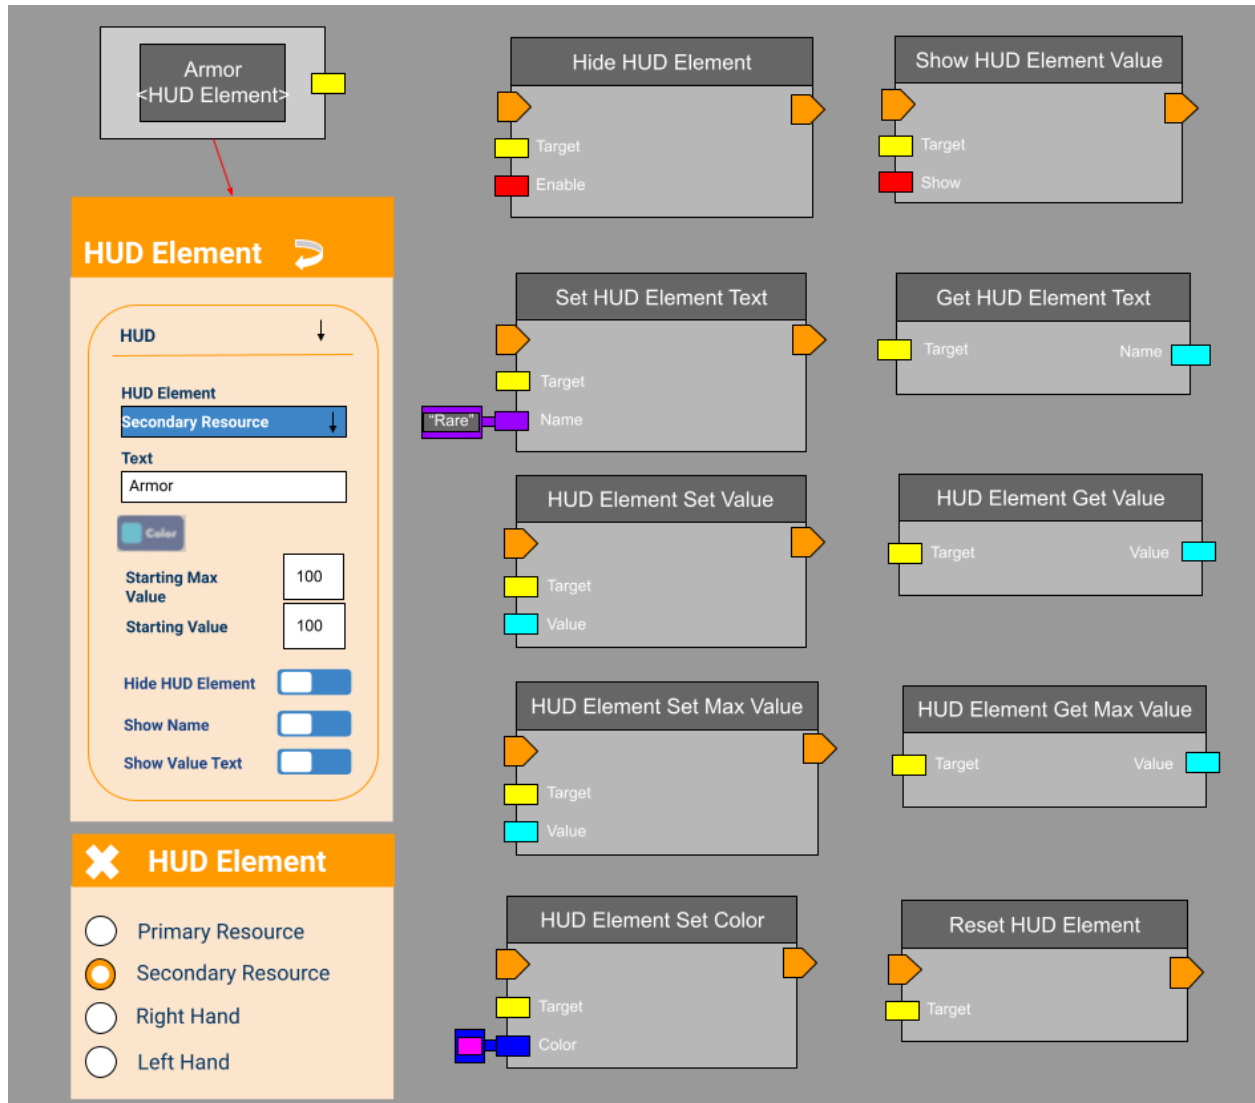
Armor
<HUD Element>

HUD Element

HUD

HUD Element
Secondary Resource

Text
Armor

Color

Starting Max Value
100

Starting Value
100

Hide HUD Element

Show Name

Show Value Text

HUD Element

Primary Resource
Secondary Resource
Right Hand
Left Hand

Hide HUD Element
Target
Enable

Show HUD Element Value
Target
Show

Set HUD Element Text
Target
"Rare"
Name

Get HUD Element Text
Target
Name

HUD Element Set Value
Target
Value

HUD Element Get Value
Target
Value

HUD Element Set Max Value
Target
Value

HUD Element Get Max Value
Target
Value

HUD Element Set Color
Target
Color

Reset HUD Element
Target